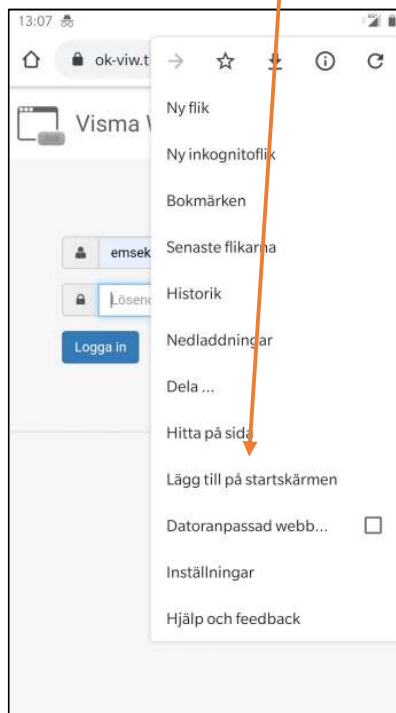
13:07

ok-viw.t

Visma V

emsek

Lösen

Logga in

Ny flik

Ny inkognitoflik

Bokmärken

Senaste flikarna

Historik

Nedladdningar

Dela ...

Hitta på sida

Lägg till på startskärmen

Datoranpassad webb...

Inställningar

Hjälp och feedback